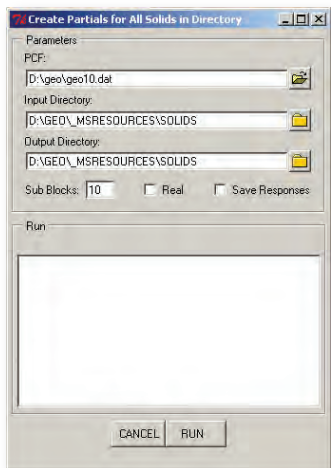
Create Partials for All Solids in Directory

Parameters

PCF:

D:\geo\geo10.dat

Input Directory:

D:\GEO\_MSRESOURCES\SOLIDS

Output Directory:

D:\GEO\_MSRESOURCES\SOLIDS

Sub Blocks: 10

Real

Save Responses

Run

CANCEL

RUN